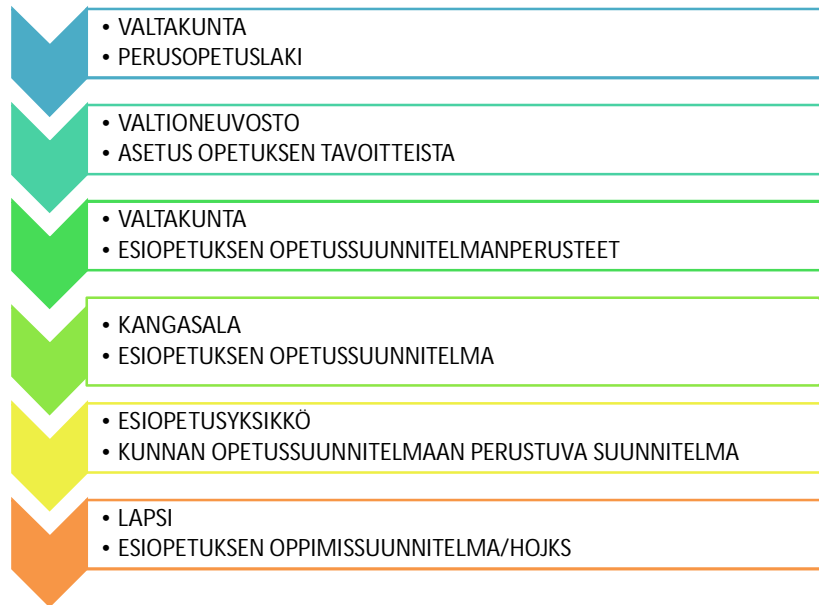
• VALTAKUNTA
• PERUSOPETUSLAKI

• VALTIONEUVOSTO
• ASETUS OPETUKSEN TAVOITTEISTA

• VALTAKUNTA
• ESIOPETUKSEN OPETUSSUUNNITELMANPERUSTEET

• KANGASALA
• ESIOPETUKSEN OPETUSSUUNNITELMA

• ESIOPETUSYKSIKKÖ
• KUNNAN OPETUSSUUNNITELMAAN PERUSTUVA SUUNNITELMA

• LAPSI
• ESIOPETUKSEN OPPIMISSUUNNITELMA/HOJKS